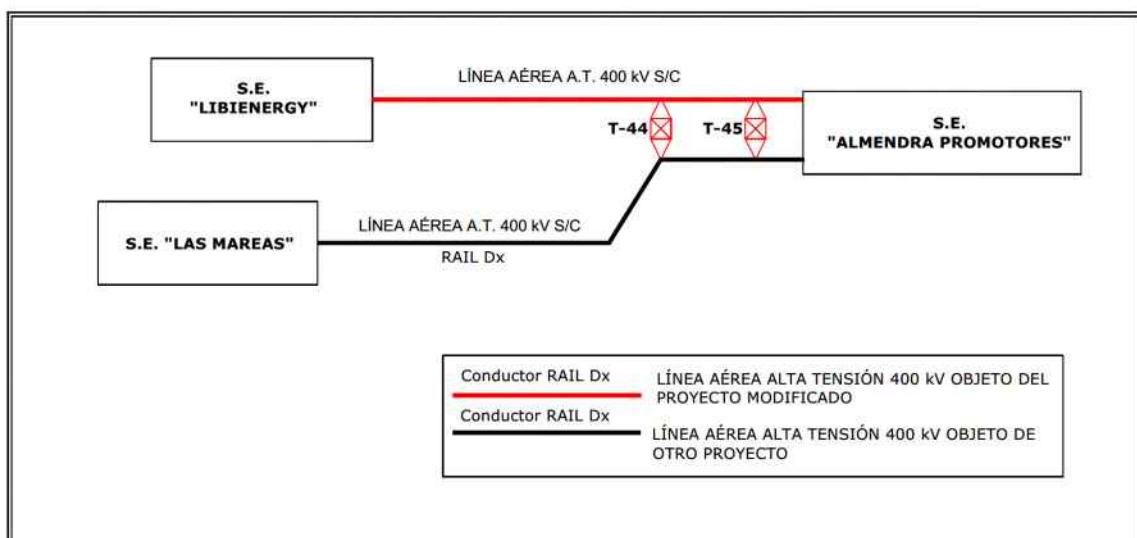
S.E. "LIBIENERGY"

LÍNEA AÉREA A.T. 400 kV S/C

T-44

T-45

S.E. "ALMENDRA PROMOTORES"

S.E. "LAS MAREAS"

LÍNEA AÉREA A.T. 400 kV S/C

RAIL Dx

Conductor RAIL Dx

LÍNEA AÉREA ALTA TENSIÓN 400 kV OBJETO DEL PROYECTO MODIFICADO

Conductor RAIL Dx

LÍNEA AÉREA ALTA TENSIÓN 400 kV OBJETO DE OTRO PROYECTO